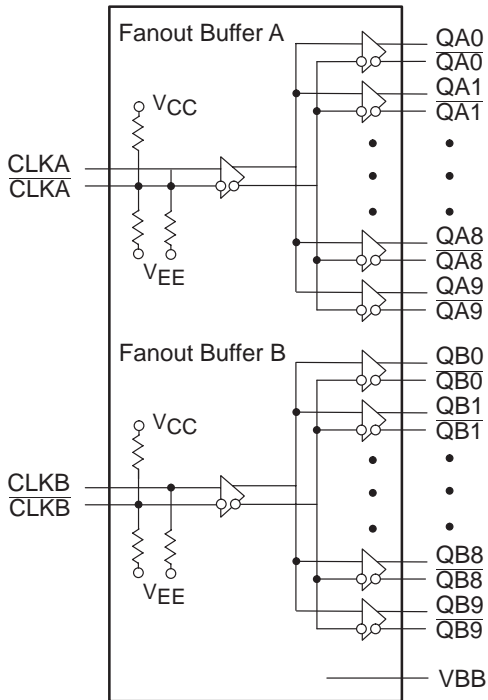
Fanout Buffer A

$V_{CC}$

CLKA
$\overline{CLKA}$

$V_{EE}$

QA0
$\overline{QA0}$
QA1
$\overline{QA1}$

QA8
$\overline{QA8}$
QA9
$\overline{QA9}$

Fanout Buffer B

$V_{CC}$

CLKB
$\overline{CLKB}$

$V_{EE}$

QB0
$\overline{QB0}$
QB1
$\overline{QB1}$

QB8
$\overline{QB8}$
QB9
$\overline{QB9}$

VBB